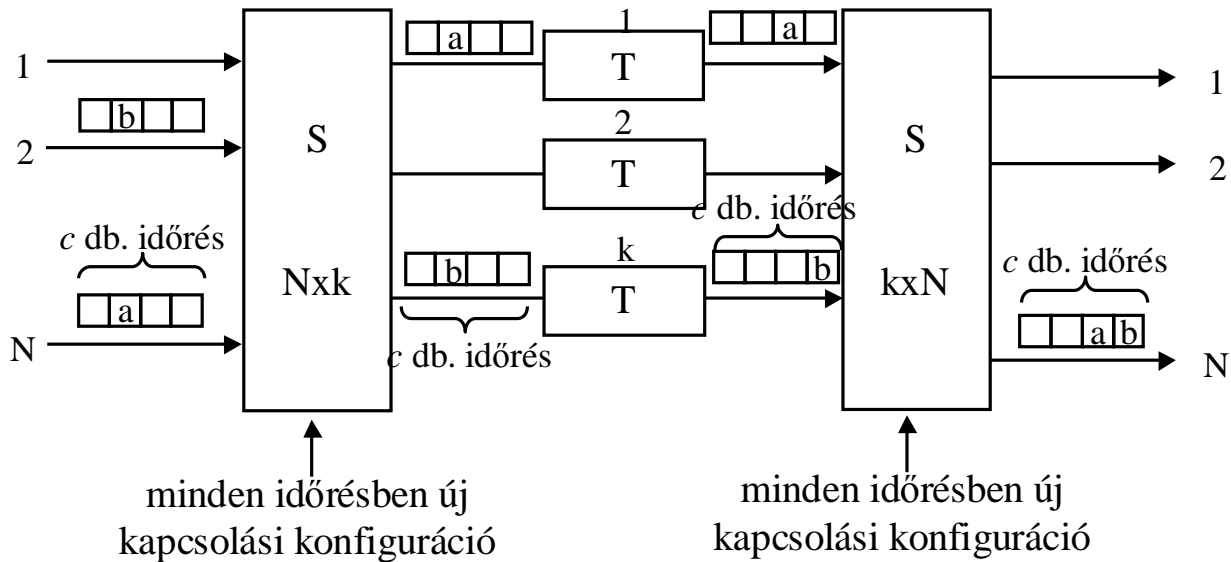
1

b

2

c db. időrés

a

N

S

Nxk

a

1

T

2

T

b

k

T

c db. időrés

a

c db. időrés

b

S

kxN

1

2

c db. időrés

a b

N

minden időrésben új kapcsolási konfiguráció

minden időrésben új kapcsolási konfiguráció